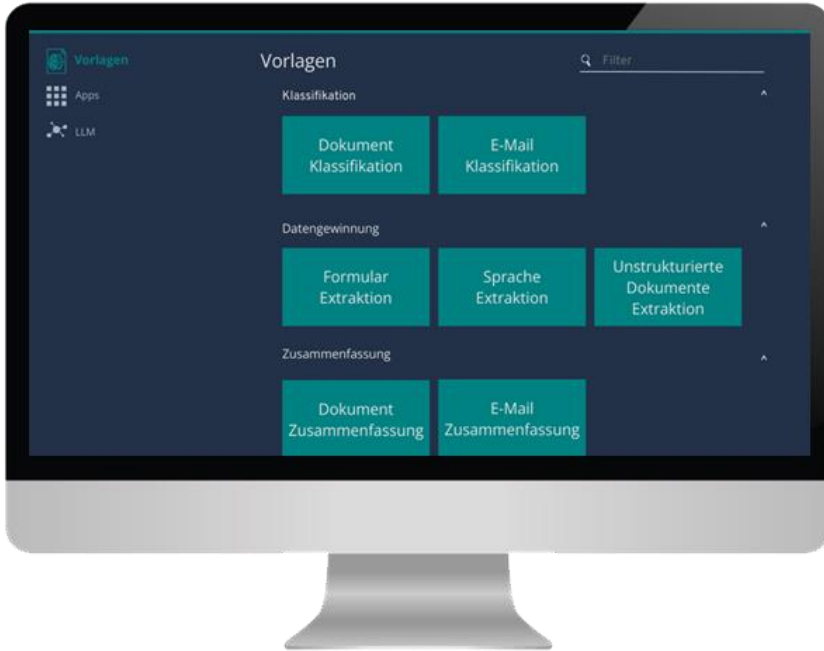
Vorlagen
Apps
LLM

Vorlagen

Filter

Klassifikation

Dokument Klassifikation

E-Mail Klassifikation

Datengewinnung

Formular Extraktion

Sprache Extraktion

Unstrukturierte Dokumente Extraktion

Zusammenfassung

Dokument Zusammenfassung

E-Mail Zusammenfassung